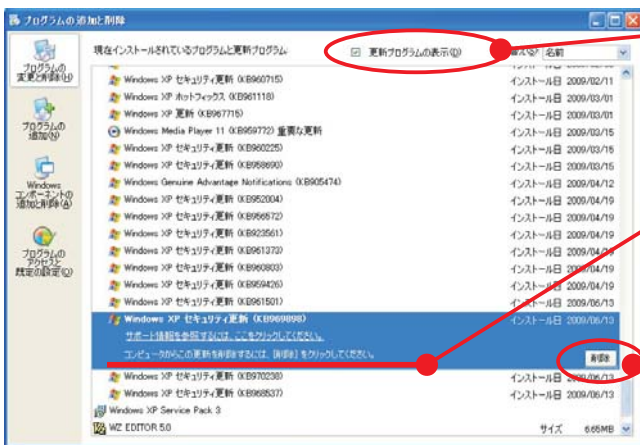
プログラムの追加と削除

プログラムの変更と削除(H)

プログラムの追加(N)

Windows コンポーネントの追加と削除(A)

プログラムのアクセスと既定の設定(O)

現在インストールされているプログラムと更新プログラム

☑ 更新プログラムの表示(D)

並べ替え: 名前

| | | |
|---|---|---|
| Windows XP セキュリティ更新 (KB960715) | インストール日 | 2009/02/11 |
| Windows XP ホットフィックス (KB961118) | インストール日 | 2009/03/01 |
| Windows XP 更新 (KB967715) | インストール日 | 2009/03/01 |
| Windows Media Player 11 (KB959772) 重要な更新 | インストール日 | 2009/03/15 |
| Windows XP セキュリティ更新 (KB960225) | インストール日 | 2009/03/15 |
| Windows XP セキュリティ更新 (KB958690) | インストール日 | 2009/03/15 |
| Windows Genuine Advantage Notifications (KB905474) | インストール日 | 2009/04/12 |
| Windows XP セキュリティ更新 (KB952004) | インストール日 | 2009/04/19 |
| Windows XP セキュリティ更新 (KB956572) | インストール日 | 2009/04/19 |
| Windows XP セキュリティ更新 (KB923561) | インストール日 | 2009/04/19 |
| Windows XP セキュリティ更新 (KB961373) | インストール日 | 2009/04/19 |
| Windows XP セキュリティ更新 (KB960803) | インストール日 | 2009/04/19 |
| Windows XP セキュリティ更新 (KB959426) | インストール日 | 2009/04/19 |
| Windows XP セキュリティ更新 (KB961501) | インストール日 | 2009/06/13 |
| Windows XP セキュリティ更新 (KB969898) | インストール日 | 2009/06/13 |

サポート情報を参照するには、ここをクリックしてください。

コンピュータからこの更新を削除するには、[削除] をクリックしてください。

削除

| | | |
|---|---|---|
| Windows XP セキュリティ更新 (KB970238) | インストール日 | 2009/06/13 |
| Windows XP セキュリティ更新 (KB968537) | インストール日 | 2009/06/13 |

Windows XP Service Pack 3

WZ EDITOR 5.0 サイズ 6.65MB